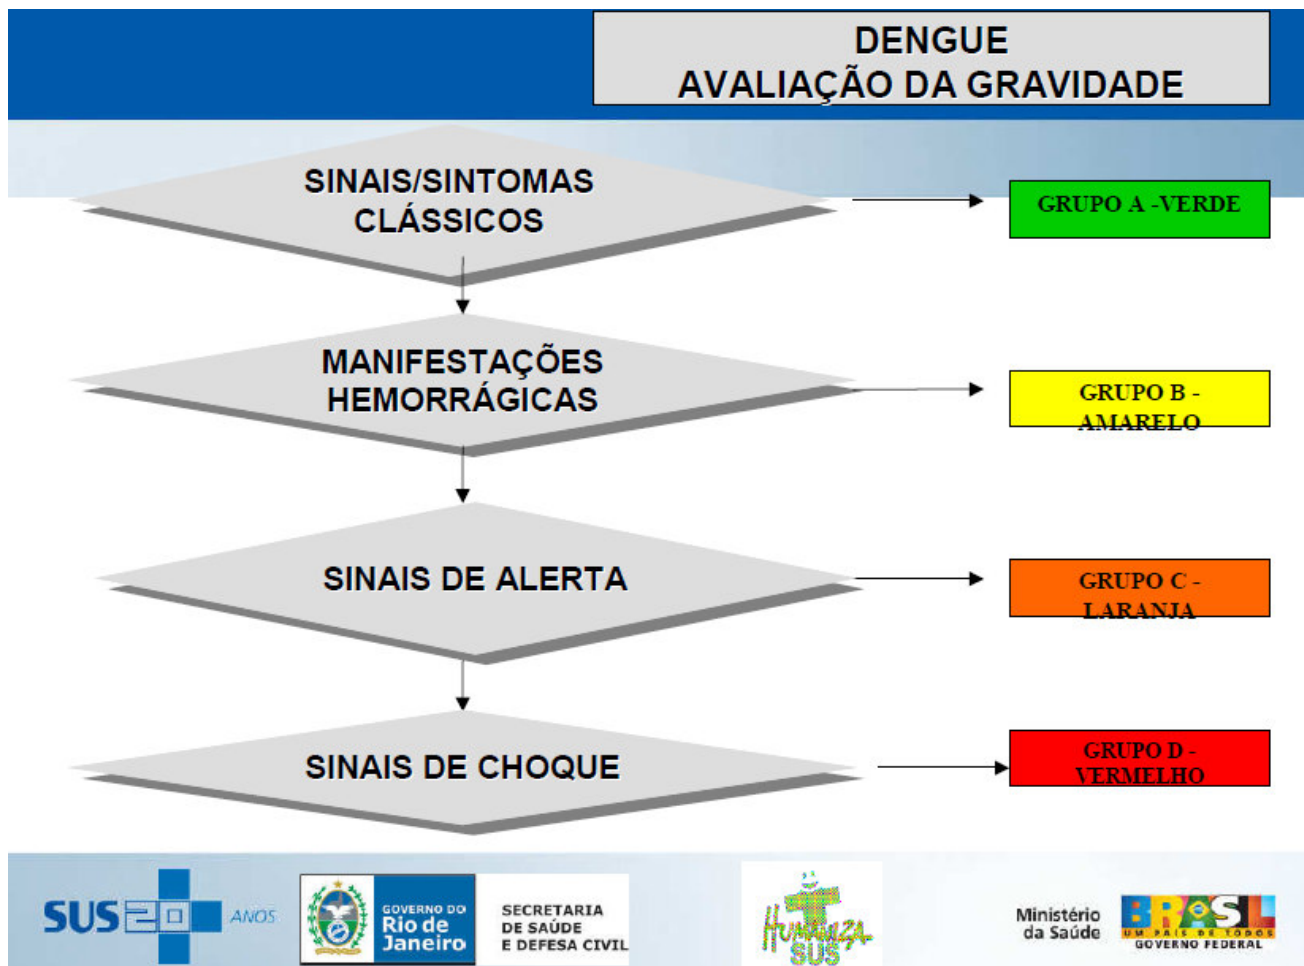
DENGUE
AVALIAÇÃO DA GRAVIDADE

SINAIS/SINTOMAS CLÁSSICOS

GRUPO A -VERDE

MANIFESTAÇÕES HEMORRÁGICAS

GRUPO B - AMARELO

SINAIS DE ALERTA

GRUPO C - LARANJA

SINAIS DE CHOQUE

GRUPO D - VERMELHO

SUS 20 ANOS

GOVERNO DO Rio de Janeiro

SECRETARIA DE SAÚDE E DEFESA CIVIL

HumanizaSUS

Ministério da Saúde

BRASIL UM PAÍS DE TODOS GOVERNO FEDERAL